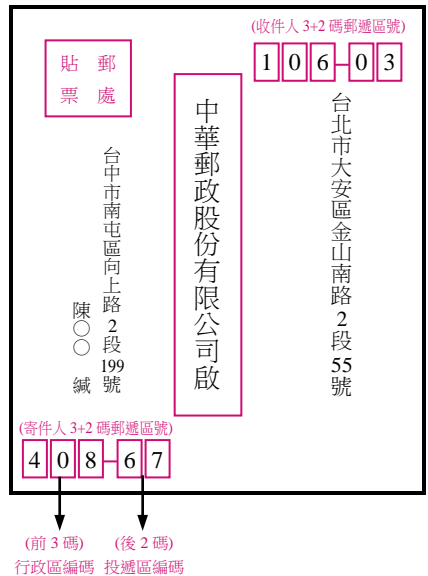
(收件人 3+2 碼郵遞區號)
1 0 6 - 0 3

郵 貼
處 票

台北市大安區金山南路 2 段 55 號

中華郵政股份有限公司啟

台中市南屯區向上路 2 段 199 號

陳〇〇 緘

(寄件人 3+2 碼郵遞區號)
4 0 8 - 6 7

(前 3 碼)
行政區編碼

(後 2 碼)
投遞區編碼